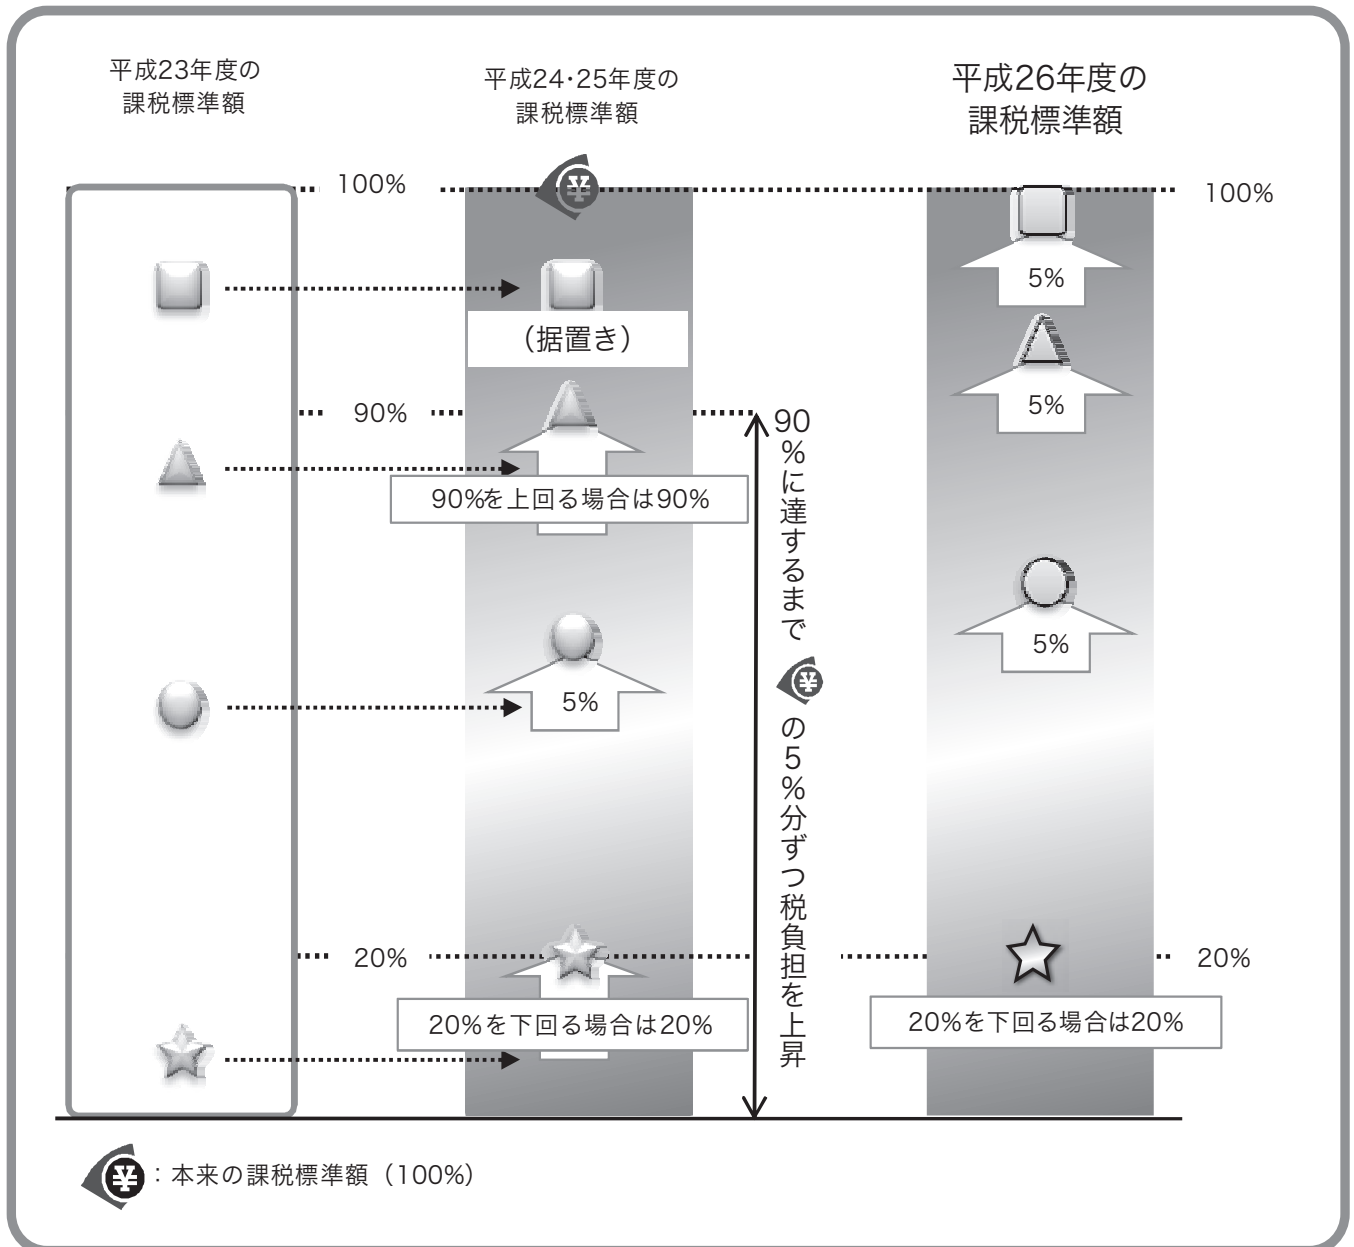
平成23年度の
課税標準額

平成24·25年度の
課税標準額

平成26年度の
課税標準額

100%

¥

100%

5%

(据置き)

5%

90%

90%を上回る場合は90%

90%に達するまで ¥ の5%分ずつ税負担を上昇

5%

5%

20%

20%

20%を下回る場合は20%

20%を下回る場合は20%

¥:本来の課税標準額(100%)